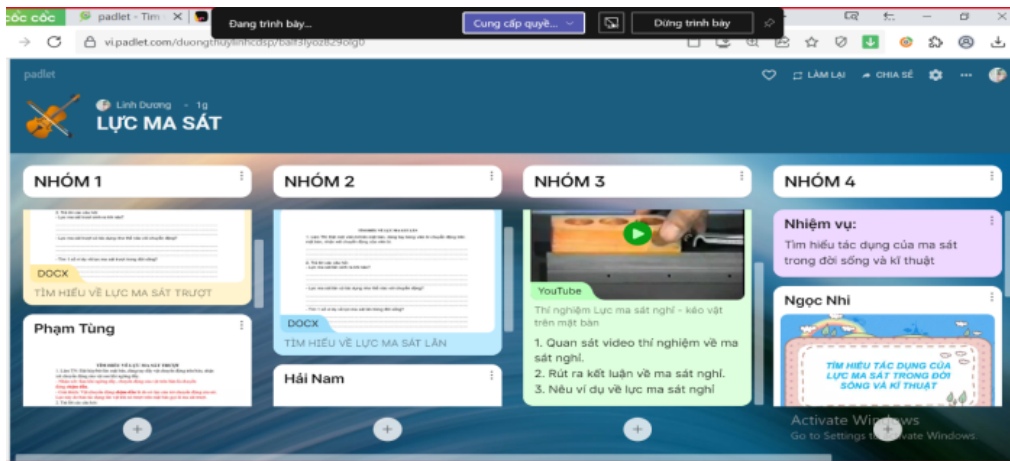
cốc cốc padlet - Tìm ×

Đang trình bày... Cung cấp quyề... Dừng trình bày

vi.padlet.com/duongthuylinhcdsp/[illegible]

padlet

LÀM LẠI CHIA SẺ

Linh Dương - 1g

LỰC MA SÁT

NHÓM 1

DOCX

TÌM HIỂU VỀ LỰC MA SÁT TRƯỢT

Phạm Tùng

NHÓM 2

DOCX

TÌM HIỂU VỀ LỰC MA SÁT LĂN

Hải Nam

NHÓM 3

YouTube

Thí nghiệm Lực ma sát nghỉ - kéo vật trên mặt bàn

1. Quan sát video thí nghiệm về ma sát nghỉ.
2. Rút ra kết luận về ma sát nghỉ.
3. Nêu ví dụ về lực ma sát nghỉ

NHÓM 4

Nhiệm vụ:

Tìm hiểu tác dụng của ma sát trong đời sống và kĩ thuật

Ngọc Nhi

TÌM HIỂU TÁC DỤNG CỦA LỰC MA SÁT TRONG ĐỜI SỐNG VÀ KĨ THUẬT

Activate Windows
Go to Settings to activate Windows.